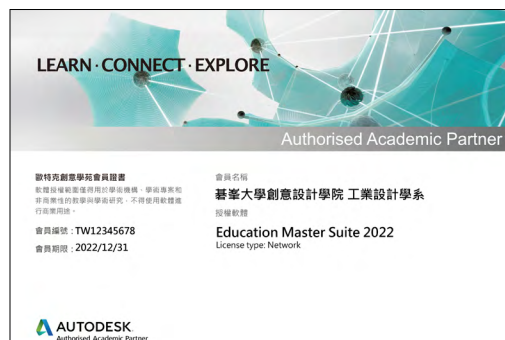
LEARN · CONNECT · EXPLORE

Authorised Academic Partner

歐特克創意學苑會員證書

軟體授權範圍僅用於學術機構，學術專案和非商業性的教學與學術研究，不得使用軟體進行商業用途。

會員編號：TW12345678

會員期限：2022/12/31

會員名稱

碁峯大學創意設計學院 工業設計學系

授權軟體

Education Master Suite 2022

License type: Network

AUTODESK

Authorised Academic Partner